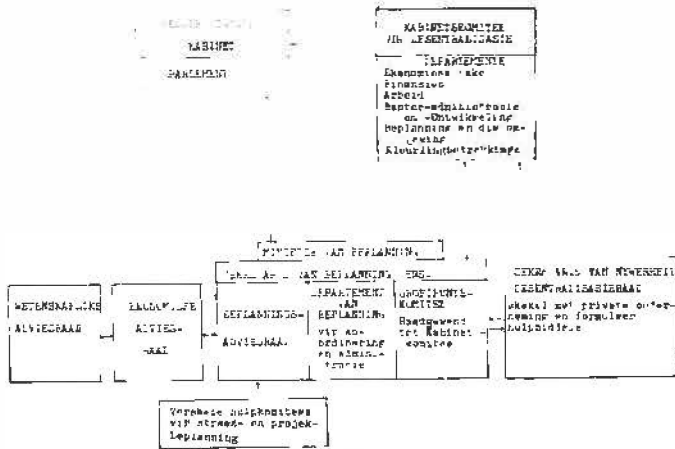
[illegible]
KABINET
PARLEMENT

KABINETSKOMITEE VIR DESENTRALISASIE

DEPARTEMENTE
Ekonomiese Sake
Finansies
Arbeid
Sapster-administrasie en -Ontwikkeling
Beplanning en die Omgewing
Kleurlingbetrekkinge

MINISTER VAN BEPLANNING

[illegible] VAN BEPLANNING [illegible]

WETENSKAPLIKE ADVIESRAAD

EKONOMIESE ADVIES-RAAD

BEPLANNINGS-ADVIESRAAD

DEPARTEMENT VAN BEPLANNING
Vir ko-ordinering en administrasie

ONTWIKKELINGS-KOMITEE
Saamgewerk met Kabinet-komitee

SEKRETARIS VAN NYWERHEID
DESENTRALISASIERAAD
Skakel met private onderneming en formuleer beleidsidees

Voorbeeld subkomitees vir streeks- en projekbeplanning